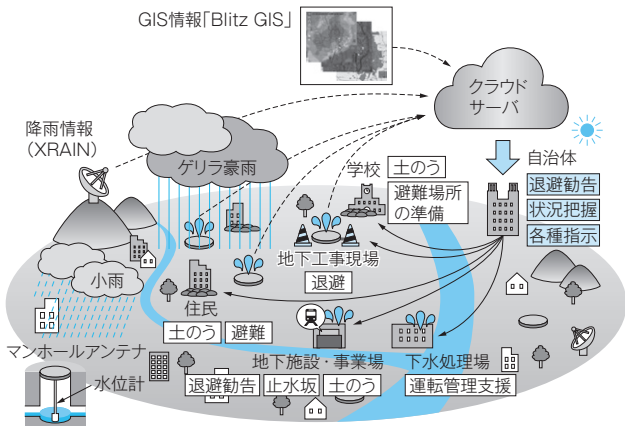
GIS情報「Blitz GIS」

クラウド
サーバ

降雨情報
（XRAIN）

ゲリラ豪雨

学校 土のう
避難場所
の準備

自治体
退避勧告
状況把握
各種指示

地下工事現場
退避

小雨

住民
土のう 避難

マンホールアンテナ

水位計

地下施設・事業場
退避勧告 止水坂 土のう

下水処理場
運転管理支援